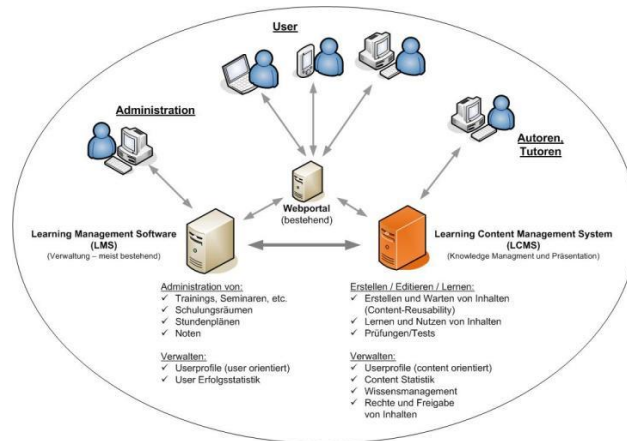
User

Administration

Autoren, Tutoren

Webportal
(bestehend)

Learning Management Software (LMS)
(Verwaltung – meist bestehend)

Learning Content Management System (LCMS)
(Knowledge Managment und Präsentation)

Administration von:
✓ Trainings, Seminaren, etc.
✓ Schulungsräumen
✓ Stundenplänen
✓ Noten

Verwalten:
✓ Userprofile (user orientiert)
✓ User Erfolgsstatistik

Erstellen / Editieren / Lernen:
✓ Erstellen und Warten von Inhalten (Content-Reusability)
✓ Lernen und Nutzen von Inhalten
✓ Prüfungen/Tests

Verwalten:
✓ Userprofile (content orientiert)
✓ Content Statistik
✓ Wissensmanagement
✓ Rechte und Freigabe von Inhalten